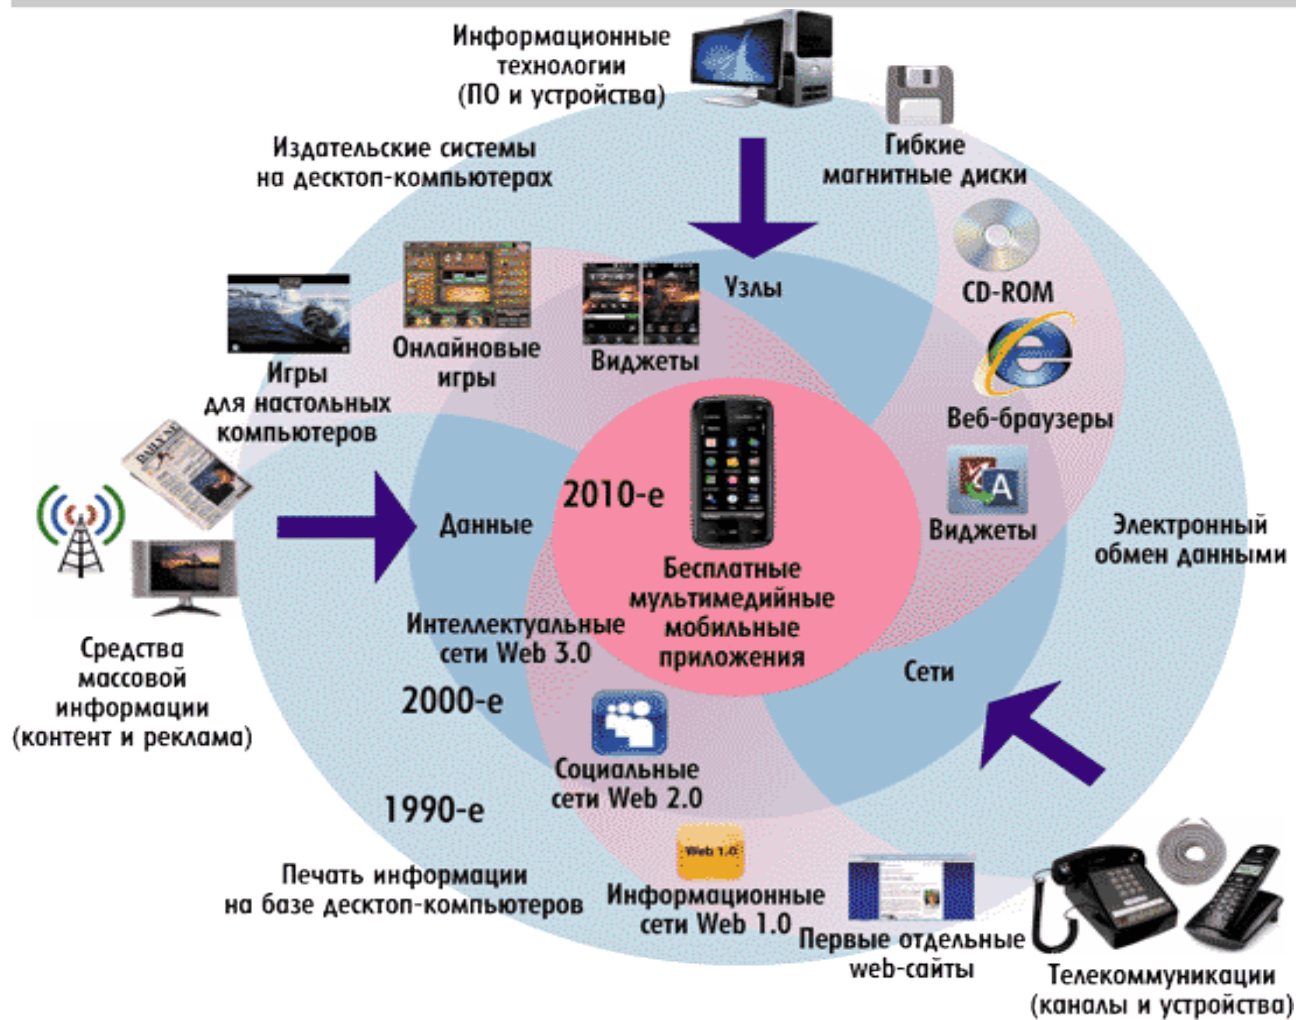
Информационные технологии (ПО и устройства)

Гибкие магнитные диски

Издательские системы на десктоп-компьютерах

CD-ROM

Узлы

Виджеты

Онлайновые игры

Игры для настольных компьютеров

Веб-браузеры

Виджеты

2010-е

Данные

Электронный обмен данными

Бесплатные мультимедийные мобильные приложения

Интеллектуальные сети Web 3.0

Сети

2000-е

Средства массовой информации (контент и реклама)

Социальные сети Web 2.0

1990-е

Web 1.0

Печать информации на базе десктоп-компьютеров

Информационные сети Web 1.0

Первые отдельные web-сайты

Телекоммуникации (каналы и устройства)